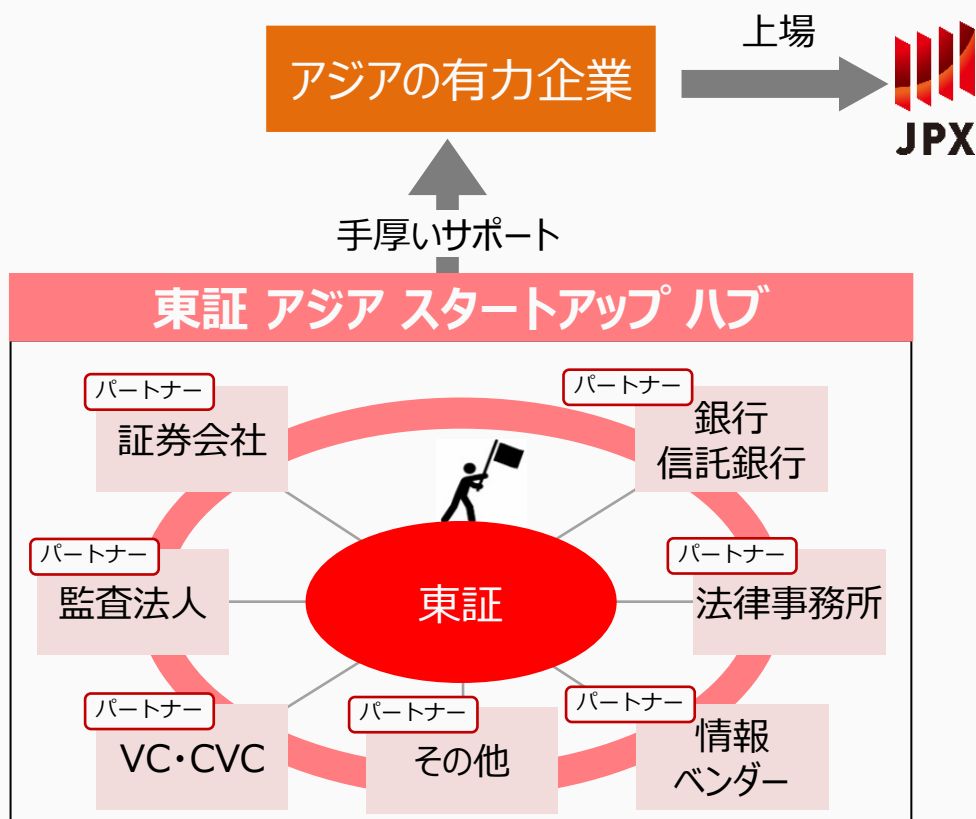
アジアの有力企業

上場

JPX

手厚いサポート

東証 アジア スタートアップ ハブ

パートナー
証券会社

パートナー
銀行
信託銀行

パートナー
監査法人

東証

パートナー
法律事務所

パートナー
VC・CVC

パートナー
その他

パートナー
情報
ベンダー